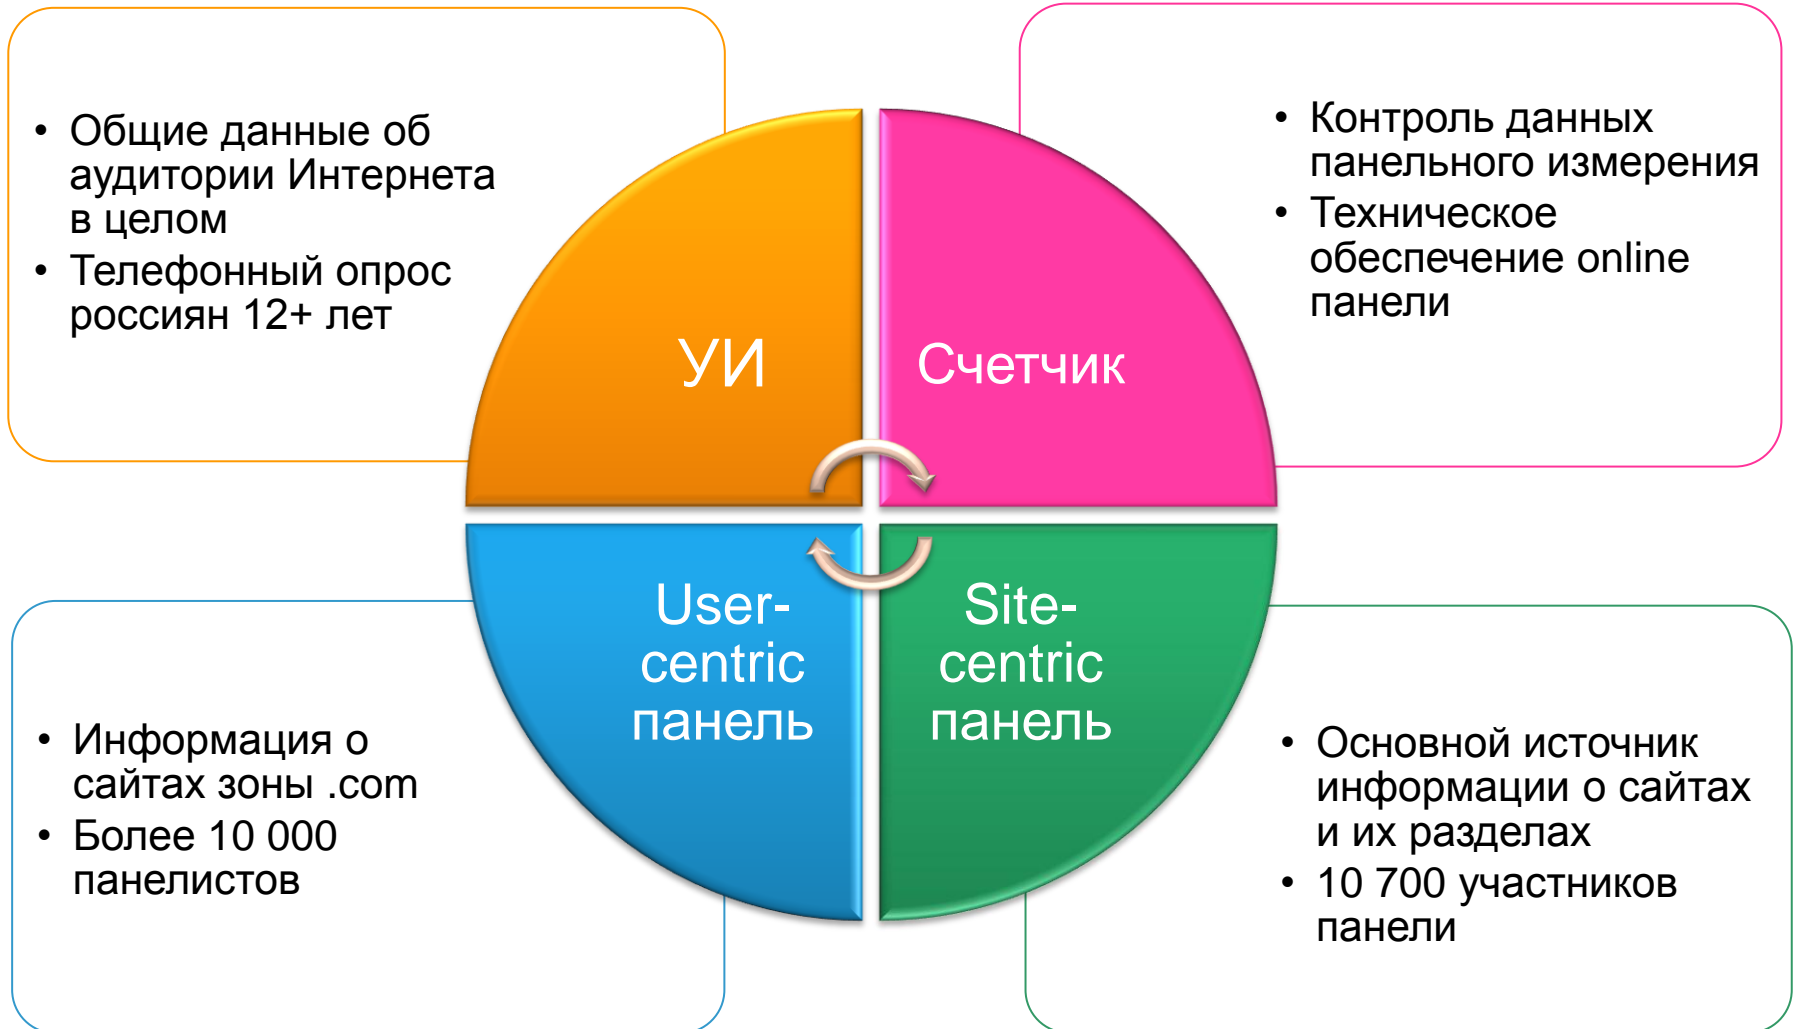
• Общие данные об аудитории Интернета в целом
• Телефонный опрос россиян 12+ лет

• Контроль данных панельного измерения
• Техническое обеспечение online панели

УИ

Счетчик

User-centric панель

Site-centric панель

• Информация о сайтах зоны .com
• Более 10 000 панелистов

• Основной источник информации о сайтах и их разделах
• 10 700 участников панели